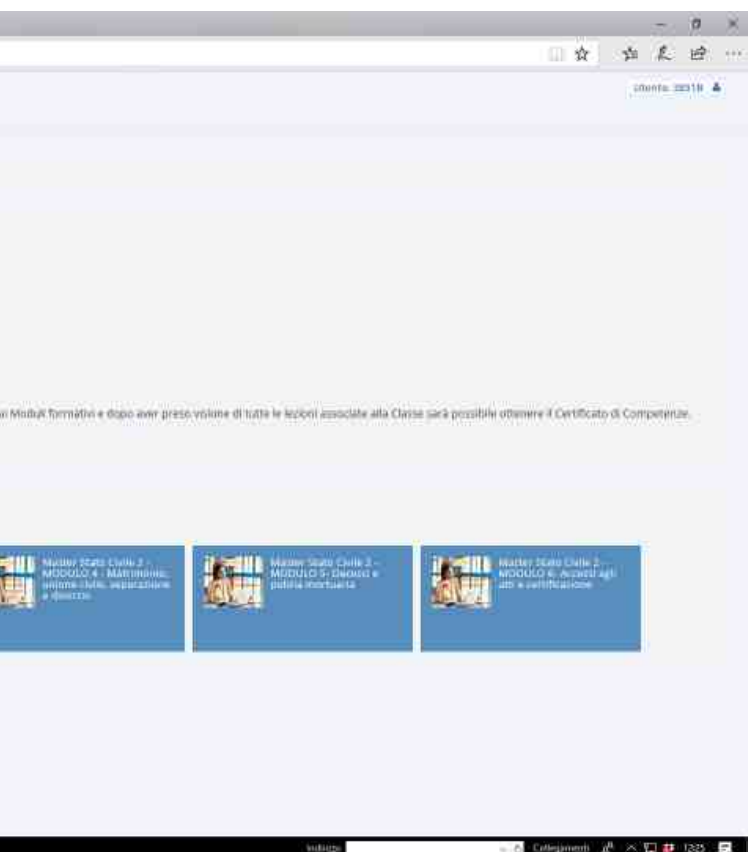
Utente: 38318

...i Moduli formativi e dopo aver preso visione di tutte le lezioni associate alla Classe sarà possibile ottenere il Certificato di Competenze.

Master Stato Civile 2 - MODULO 4 - Matrimonio, unione civile, separazione e divorzio

Master Stato Civile 2 - MODULO 5 - Decessi e polizia mortuaria

Master Stato Civile 2 - MODULO 6: Accesso agli atti e certificazione

Indirizzo

Collegamenti

12:05